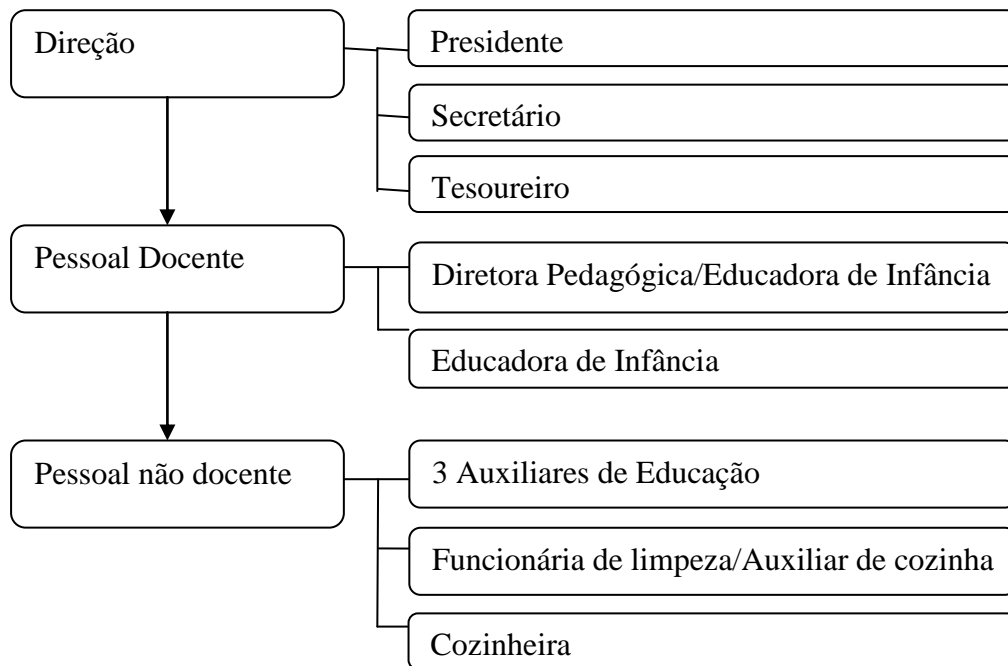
Direção

Presidente

Secretário

Tesoureiro

Pessoal Docente

Diretora Pedagógica/Educadora de Infância

Educadora de Infância

Pessoal não docente

3 Auxiliares de Educação

Funcionária de limpeza/Auxiliar de cozinha

Cozinheira